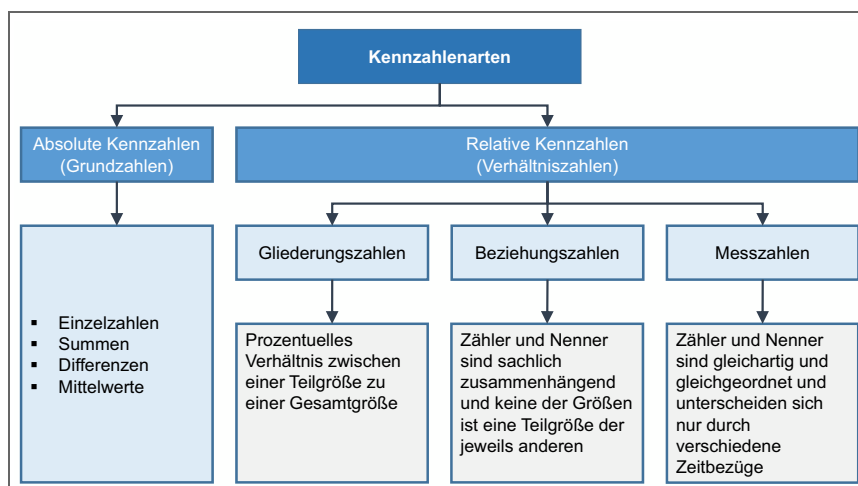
Kennzahlenarten

Absolute Kennzahlen (Grundzahlen)

Relative Kennzahlen (Verhältniszahlen)

- Einzelzahlen
- Summen
- Differenzen
- Mittelwerte

Gliederungszahlen

Beziehungszahlen

Messzahlen

Prozentuelles Verhältnis zwischen einer Teilgröße zu einer Gesamtgröße

Zähler und Nenner sind sachlich zusammenhängend und keine der Größen ist eine Teilgröße der jeweils anderen

Zähler und Nenner sind gleichartig und gleichgeordnet und unterscheiden sich nur durch verschiedene Zeitbezüge